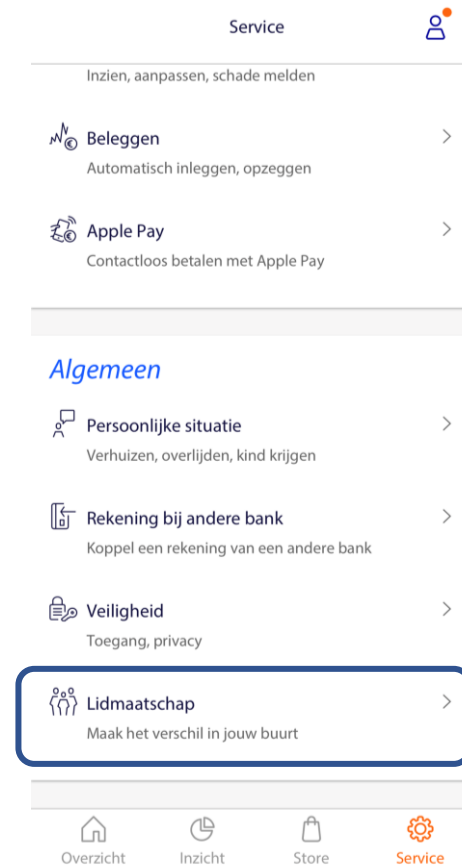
Service

Inzien, aanpassen, schade melden

Beleggen
Automatisch inleggen, opzeggen

Apple Pay
Contactloos betalen met Apple Pay

Algemeen

Persoonlijke situatie
Verhuizen, overlijden, kind krijgen

Rekening bij andere bank
Koppel een rekening van een andere bank

Veiligheid
Toegang, privacy

Lidmaatschap
Maak het verschil in jouw buurt

Overzicht
Inzicht
Store
Service